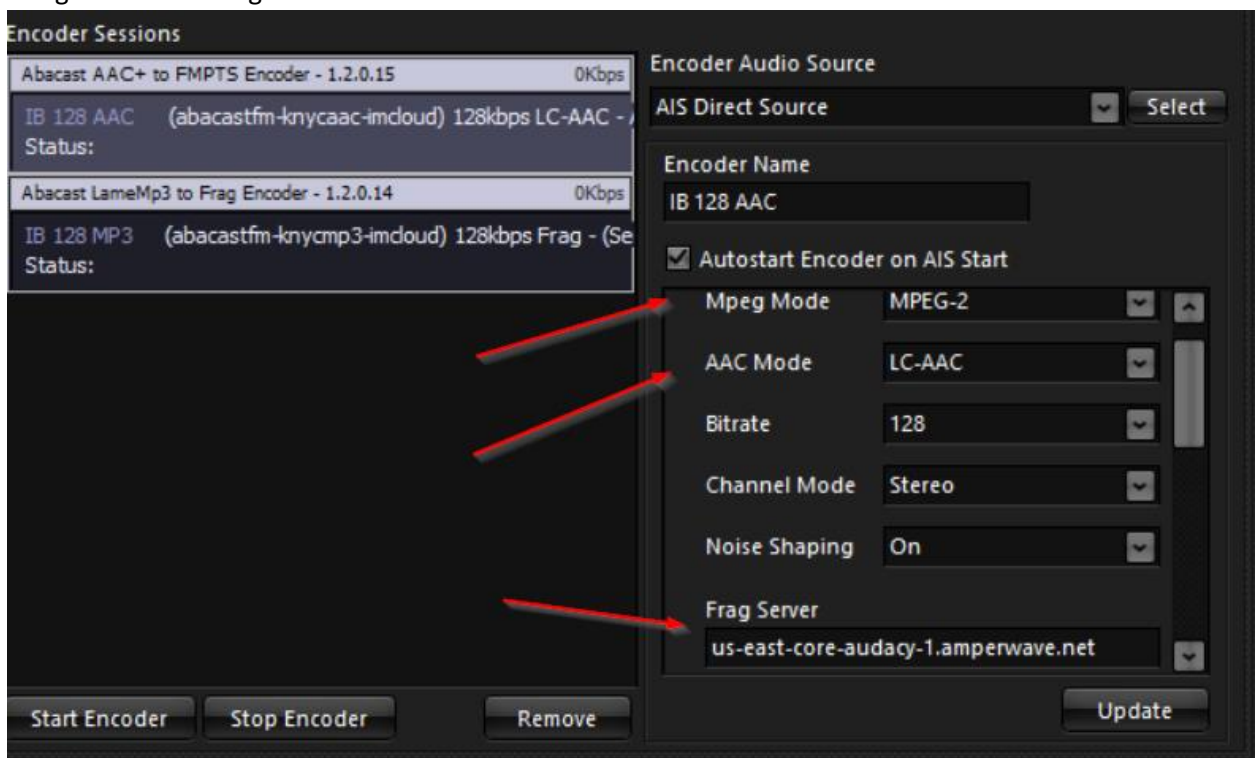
Encoder Sessions

Abacast AAC+ to FMPTS Encoder - 1.2.0.15 0Kbps

IB 128 AAC (abacastfm-knycaac-imcloud) 128kbps LC-AAC - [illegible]
Status:

Abacast LameMp3 to Frag Encoder - 1.2.0.14 0Kbps

IB 128 MP3 (abacastfm-knycmp3-imcloud) 128kbps Frag - (Se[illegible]
Status:

Encoder Audio Source

AIS Direct Source

Select

Encoder Name

IB 128 AAC

Autostart Encoder on AIS Start

Mpeg Mode MPEG-2

AAC Mode LC-AAC

Bitrate 128

Channel Mode Stereo

Noise Shaping On

Frag Server

us-east-core-audacy-1.amperwave.net

Start Encoder

Stop Encoder

Remove

Update